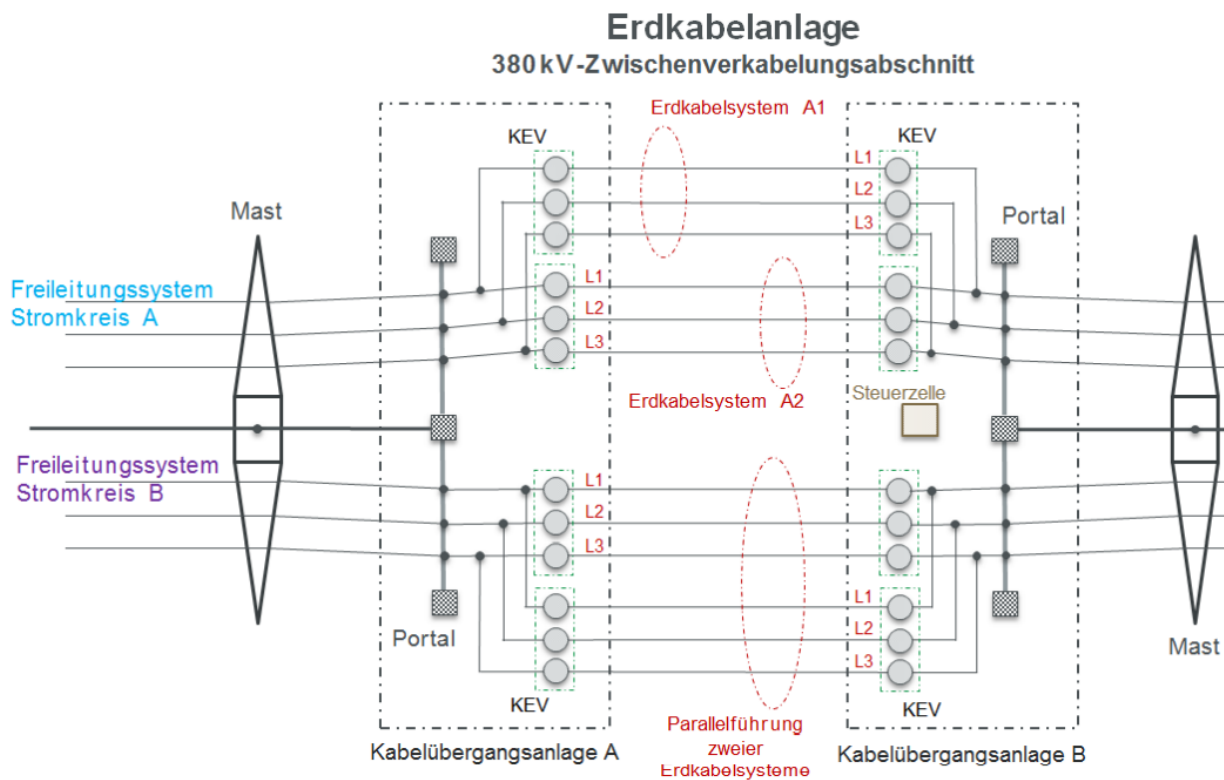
Erdkabelanlage
380 kV-Zwischenverkabelungsabschnitt

Erdkabelsystem A1

KEV

KEV

L1
L2
L3

Mast

Portal

Freileitungssystem
Stromkreis A

L1
L2
L3

Erdkabelsystem A2

Steuerzelle

Freileitungssystem
Stromkreis B

L1
L2
L3

L1
L2
L3

Portal

Mast

KEV

KEV

Kabelübergangsanlage A

Parallelführung
zweier
Erdkabelsysteme

Kabelübergangsanlage B